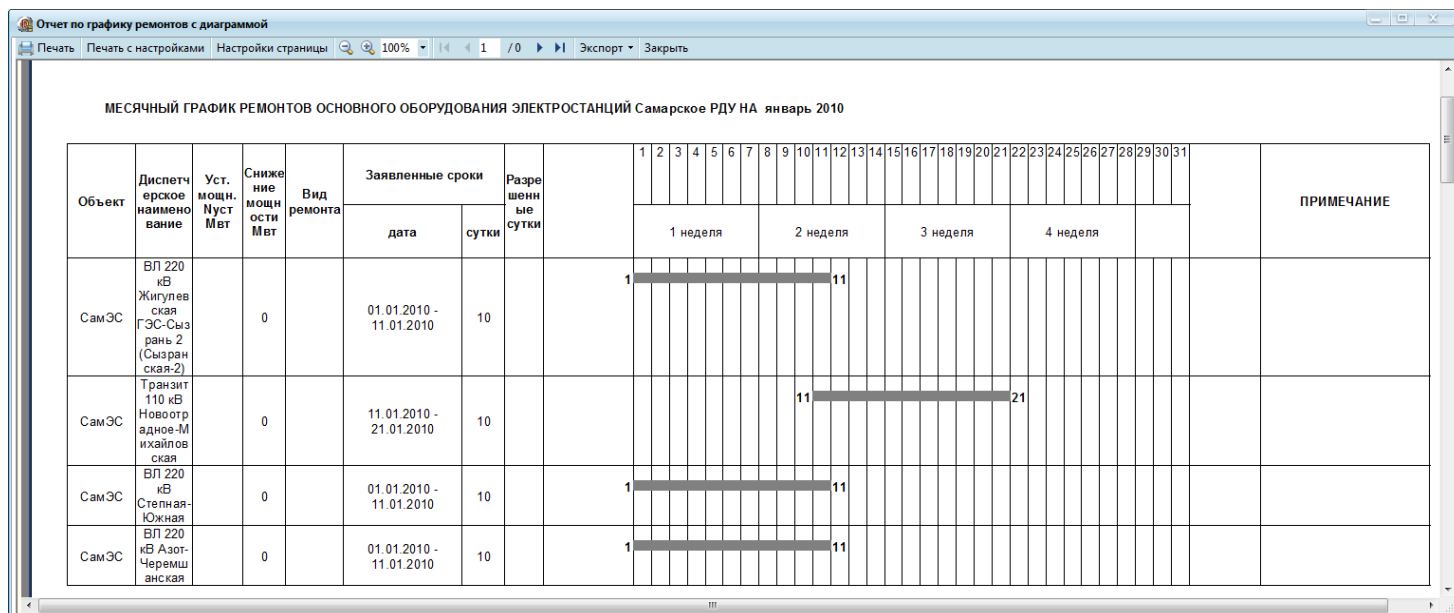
Отчет по графику ремонтов с диаграммой

Печать | Печать с настройками | Настройки страницы | 100% | 1 | /0 | Экспорт | Закрыть

МЕСЯЧНЫЙ ГРАФИК РЕМОНТОВ ОСНОВНОГО ОБОРУДОВАНИЯ ЭЛЕКТРОСТАНЦИЙ Самарское РДУ НА январь 2010

| Объект | Диспетчерское наименование | Уст. мощн. Nуст Мвт | Снижение мощности Мвт | Вид ремонта | Заявленные сроки дата | сутки | Разрешенные сутки | 1 2 3 4 5 6 7 (1 неделя) 8 9 10 11 12 13 14 (2 неделя) 15 16 17 18 19 20 21 (3 неделя) 22 23 24 25 26 27 28 (4 неделя) 29 30 31 | ПРИМЕЧАНИЕ |
|---|---|---|---|---|---|---|---|---|---|
| СамЭС | ВЛ 220 кВ Жигулевская ГЭС-Сызрань 2 (Сызранская-2) | | 0 | | 01.01.2010 - 11.01.2010 | 10 | | 1 11 | |
| СамЭС | Транзит 110 кВ Новоотрадное-Михайловская | | 0 | | 11.01.2010 - 21.01.2010 | 10 | | 11 21 | |
| СамЭС | ВЛ 220 кВ Степная-Южная | | 0 | | 01.01.2010 - 11.01.2010 | 10 | | 1 11 | |
| СамЭС | ВЛ 220 кВ Азот-Черемшанская | | 0 | | 01.01.2010 - 11.01.2010 | 10 | | 1 11 | |